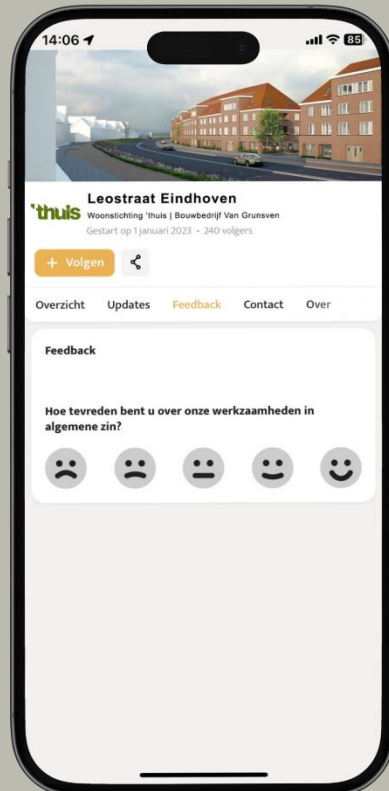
14:06

85

'thuis

Leostraat Eindhoven

Woonstichting 'thuis | Bouwbedrijf Van Grunsven

Gestart op 1 januari 2023 • 240 volgers

+ Volgen

Overzicht Updates Feedback Contact Over

Feedback

Hoe tevreden bent u over onze werkzaamheden in algemene zin?